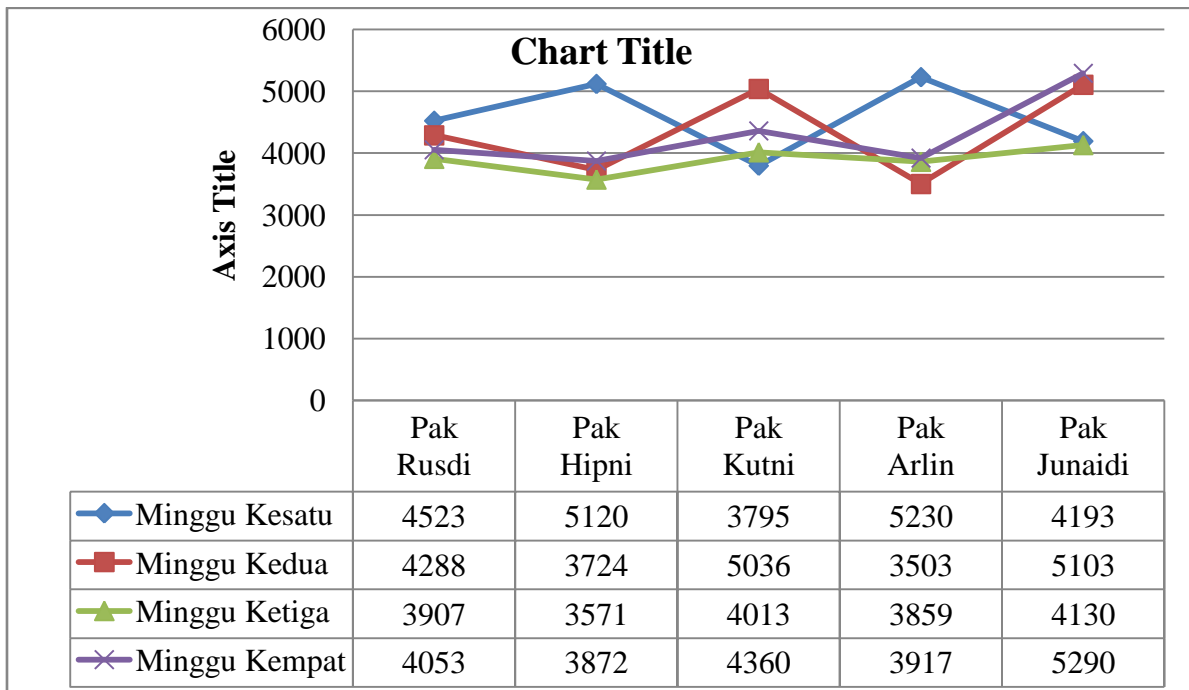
Chart Title

Axis Title

6000
5000
4000
3000
2000
1000
0

| | Pak Rusdi | Pak Hipni | Pak Kutni | Pak Arlin | Pak Junaidi |
|---|---|---|---|---|---|
| Minggu Kesatu | 4523 | 5120 | 3795 | 5230 | 4193 |
| Minggu Kedua | 4288 | 3724 | 5036 | 3503 | 5103 |
| Minggu Ketiga | 3907 | 3571 | 4013 | 3859 | 4130 |
| Minggu Kempat | 4053 | 3872 | 4360 | 3917 | 5290 |